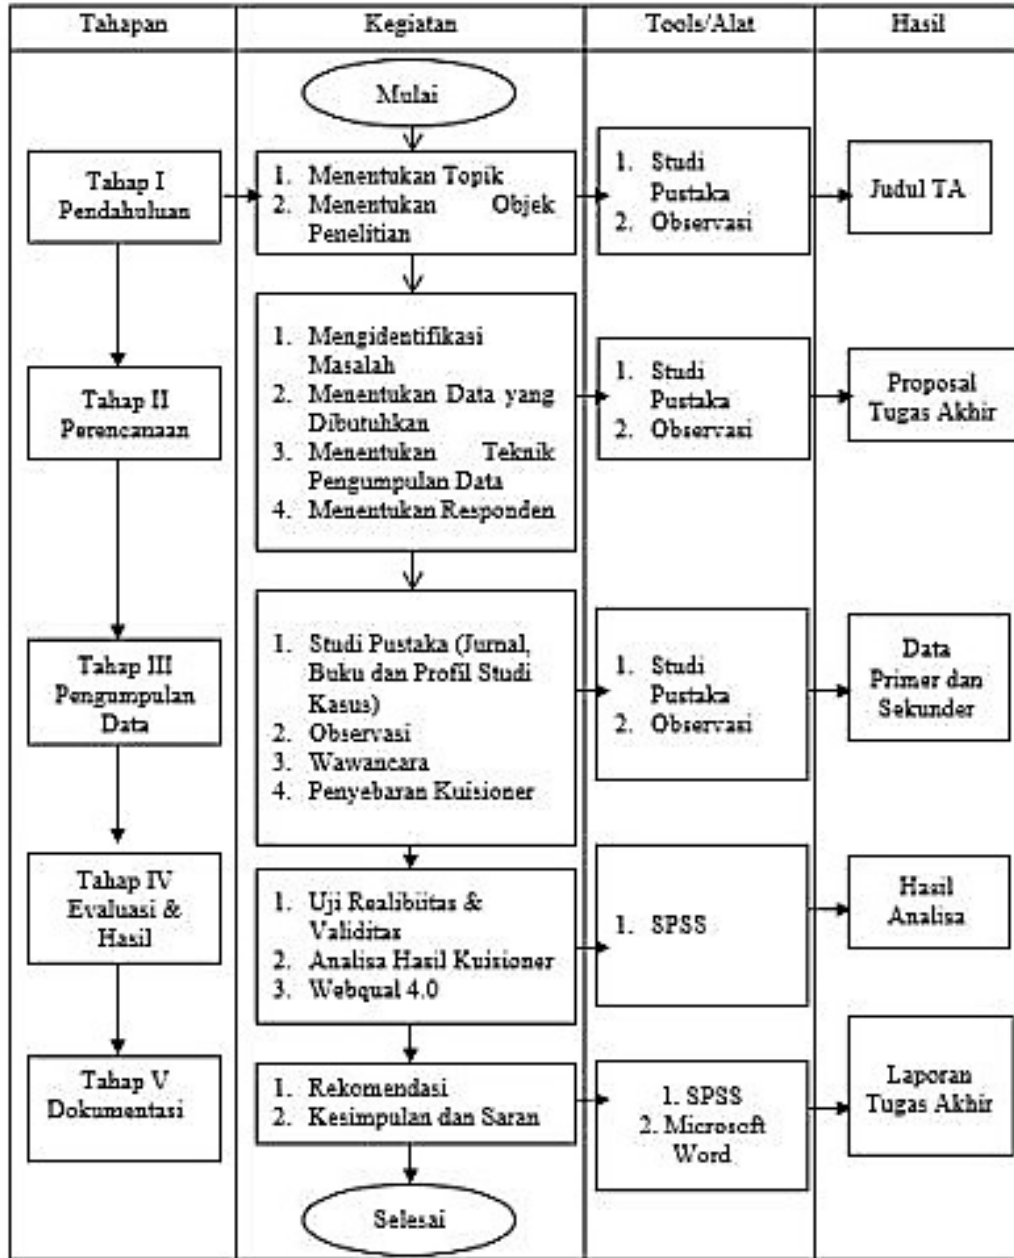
| Tahapan | Kegiatan | Tools/Alat | Hasil |
|---|---|---|---|
| | Mulai | | |
| Tahap I Pendahuluan | 1. Menentukan Topik 2. Menentukan Objek Penelitian | 1. Studi Pustaka 2. Observasi | Judul TA |
| Tahap II Perencanaan | 1. Mengidentifikasi Masalah 2. Menentukan Data yang Dibutuhkan 3. Menentukan Teknik Pengumpulan Data 4. Menentukan Responden | 1. Studi Pustaka 2. Observasi | Proposal Tugas Akhir |
| Tahap III Pengumpulan Data | 1. Studi Pustaka (Jurnal, Buku dan Profil Studi Kasus) 2. Observasi 3. Wawancara 4. Penyebaran Kuisioner | 1. Studi Pustaka 2. Observasi | Data Primer dan Sekunder |
| Tahap IV Evaluasi & Hasil | 1. Uji Realibiitas & Validitas 2. Analisa Hasil Kuisioner 3. Webqual 4.0 | 1. SPSS | Hasil Analisa |
| Tahap V Dokumentasi | 1. Rekomendasi 2. Kesimpulan dan Saran | 1. SPSS 2. Microsoft Word | Laporan Tugas Akhir |
| | Selesai | | |